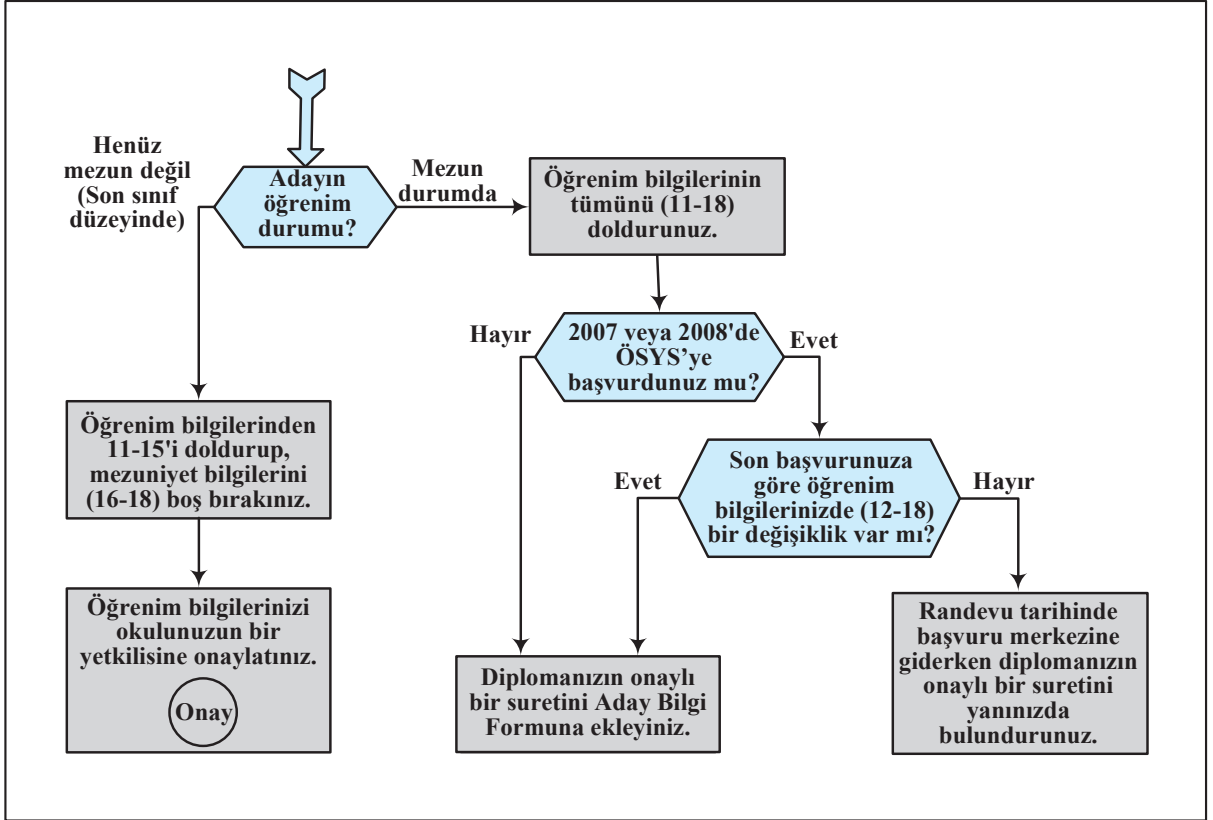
Adayın öğrenim durumu?

Henüz mezun değil (Son sınıf düzeyinde)

Mezun durumda

Öğrenim bilgilerinin tümünü (11-18) doldurunuz.

Hayır

2007 veya 2008'de ÖSYS'ye başvurdunuz mu?

Evet

Öğrenim bilgilerinden 11-15'i doldurup, mezuniyet bilgilerini (16-18) boş bırakınız.

Evet

Son başvurunuza göre öğrenim bilgilerinizde (12-18) bir değişiklik var mı?

Hayır

Öğrenim bilgilerinizi okulunuzun bir yetkilisine onaylatınız.

Onay

Diplomanızın onaylı bir suretini Aday Bilgi Formuna ekleyiniz.

Randevu tarihinde başvuru merkezine giderken diplomanızın onaylı bir suretini yanınızda bulundurunuz.